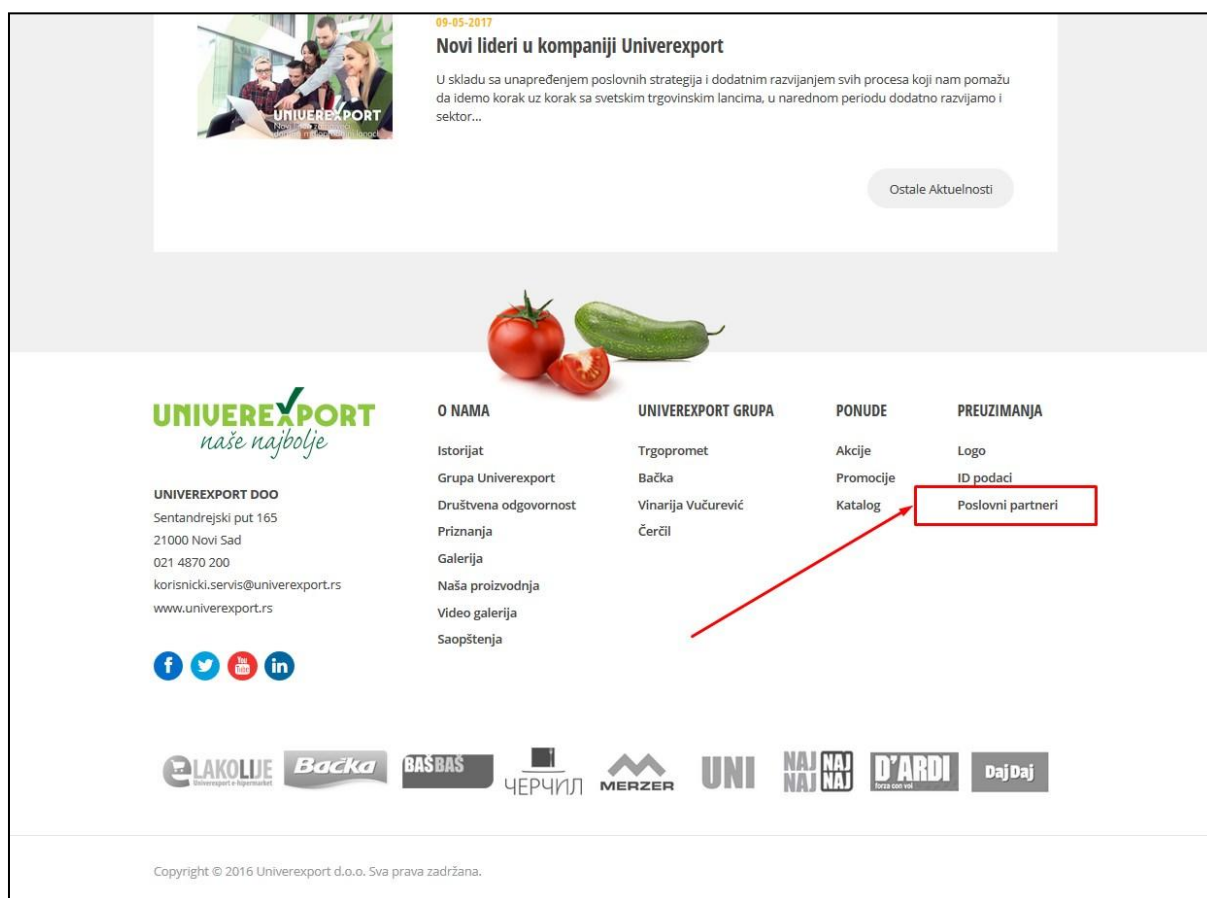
UNIVEREXPORT

09-05-2017

Novi lideri u kompaniji Univerexport

U skladu sa unapređenjem poslovnih strategija i dodatnim razvijanjem svih procesa koji nam pomažu da idemo korak uz korak sa svetskim trgovinskim lancima, u narednom periodu dodatno razvijamo i sektor...

Ostale Aktuelnosti

UNIVEREXPORT
naše najbolje

UNIVEREXPORT DOO
Sentandrejski put 165
21000 Novi Sad
021 4870 200
korisnicki.servis@univerexport.rs
www.univerexport.rs

O NAMA
Istorijat
Grupa Univerexport
Društvena odgovornost
Priznanja
Galerija
Naša proizvodnja
Video galerija
Saopštenja

UNIVEREXPORT GRUPA
Trgopromet
Bačka
Vinarija Vučurević
Čerčil

PONUDE
Akcije
Promocije
Katalog

PREUZIMANJA
Logo
ID podaci
Poslovni partneri

LAKOLIJE Univerexport e-hipermarket
Bačka
BAŠBAŠ
ЧЕРЧИЛ
MERZER
UNI
NAJ NAJ NAJ NAJ
D'ARDI forza con voi
DajDaj

Copyright © 2016 Univerexport d.o.o. Sva prava zadržana.